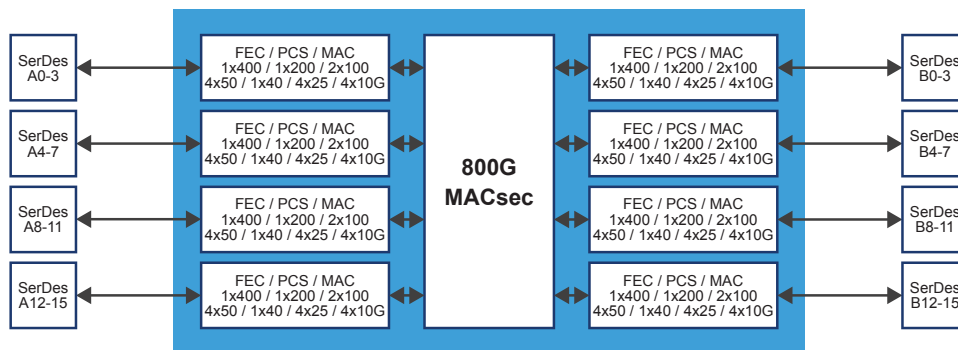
SerDes
A0-3

FEC / PCS / MAC
1x400 / 1x200 / 2x100
4x50 / 1x40 / 4x25 / 4x10G

800G
MACsec

FEC / PCS / MAC
1x400 / 1x200 / 2x100
4x50 / 1x40 / 4x25 / 4x10G

SerDes
B0-3

SerDes
A4-7

FEC / PCS / MAC
1x400 / 1x200 / 2x100
4x50 / 1x40 / 4x25 / 4x10G

FEC / PCS / MAC
1x400 / 1x200 / 2x100
4x50 / 1x40 / 4x25 / 4x10G

SerDes
B4-7

SerDes
A8-11

FEC / PCS / MAC
1x400 / 1x200 / 2x100
4x50 / 1x40 / 4x25 / 4x10G

FEC / PCS / MAC
1x400 / 1x200 / 2x100
4x50 / 1x40 / 4x25 / 4x10G

SerDes
B8-11

SerDes
A12-15

FEC / PCS / MAC
1x400 / 1x200 / 2x100
4x50 / 1x40 / 4x25 / 4x10G

FEC / PCS / MAC
1x400 / 1x200 / 2x100
4x50 / 1x40 / 4x25 / 4x10G

SerDes
B12-15